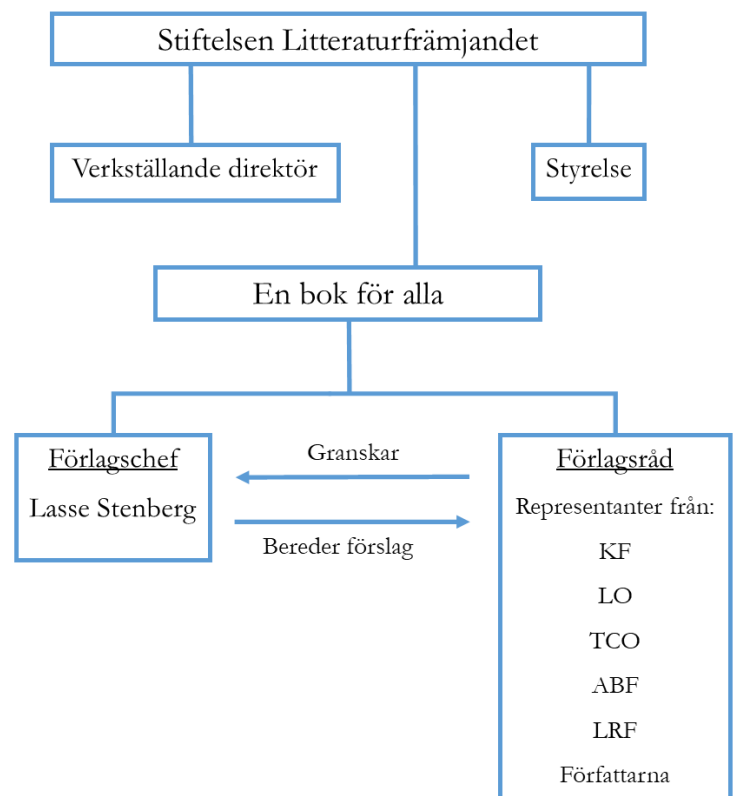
Stiftelsen Litteraturfrämjandet

Verkställande direktör

Styrelse

En bok för alla

Förlagschef

Lasse Stenberg

Granskar

Bereder förslag

Förlagsråd

Representanter från:

KF

LO

TCO

ABF

LRF

Författarna